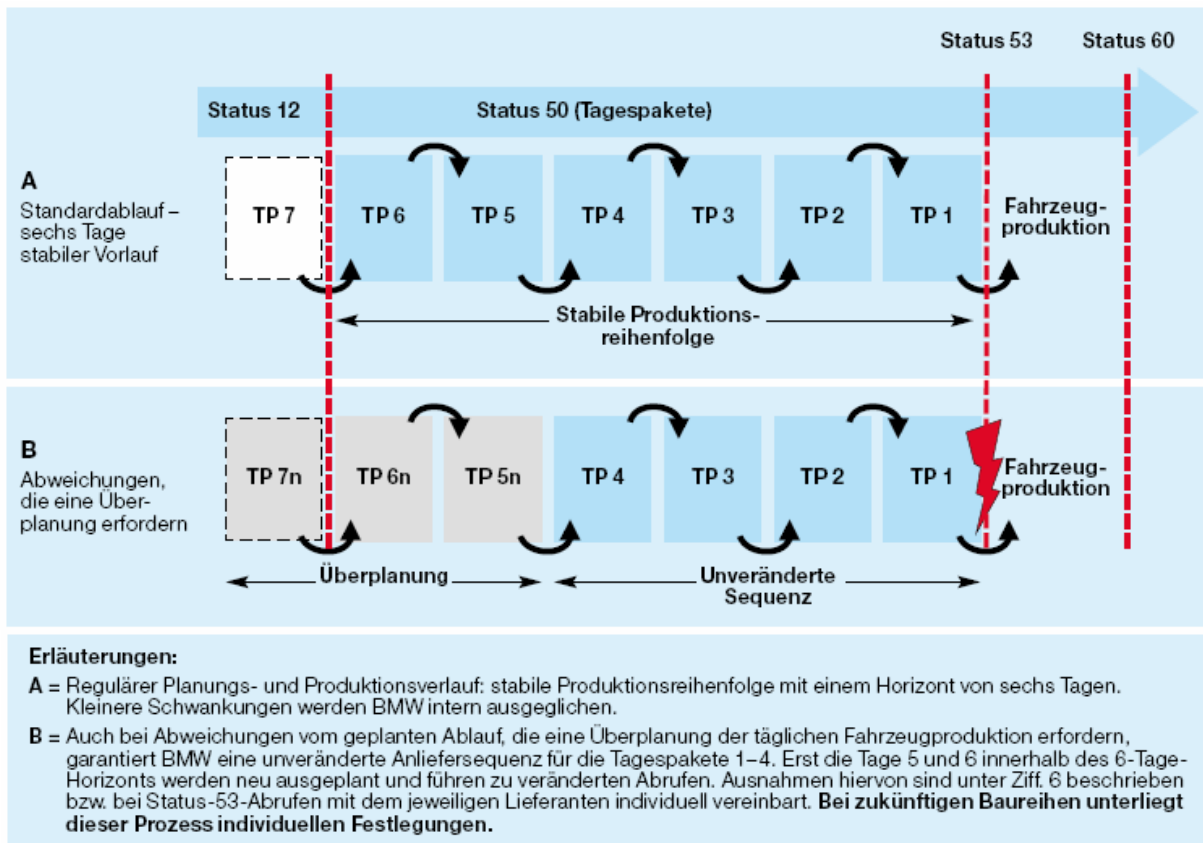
Status 53 Status 60

Status 12 Status 50 (Tagespakete)

A
Standardablauf – sechs Tage stabiler Vorlauf

TP 7 TP 6 TP 5 TP 4 TP 3 TP 2 TP 1 Fahrzeugproduktion

Stabile Produktionsreihenfolge

B
Abweichungen, die eine Überplanung erfordern

TP 7n TP 6n TP 5n TP 4 TP 3 TP 2 TP 1 Fahrzeugproduktion

Überplanung Unveränderte Sequenz

Erläuterungen:

A = Regulärer Planungs- und Produktionsverlauf: stabile Produktionsreihenfolge mit einem Horizont von sechs Tagen. Kleinere Schwankungen werden BMW intern ausgeglichen.

B = Auch bei Abweichungen vom geplanten Ablauf, die eine Überplanung der täglichen Fahrzeugproduktion erfordern, garantiert BMW eine unveränderte Anliefersequenz für die Tagespakete 1–4. Erst die Tage 5 und 6 innerhalb des 6-Tage-Horizonts werden neu ausgeplant und führen zu veränderten Abrufen. Ausnahmen hiervon sind unter Ziff. 6 beschrieben bzw. bei Status-53-Abrufen mit dem jeweiligen Lieferanten individuell vereinbart. **Bei zukünftigen Baureihen unterliegt dieser Prozess individuellen Festlegungen.**